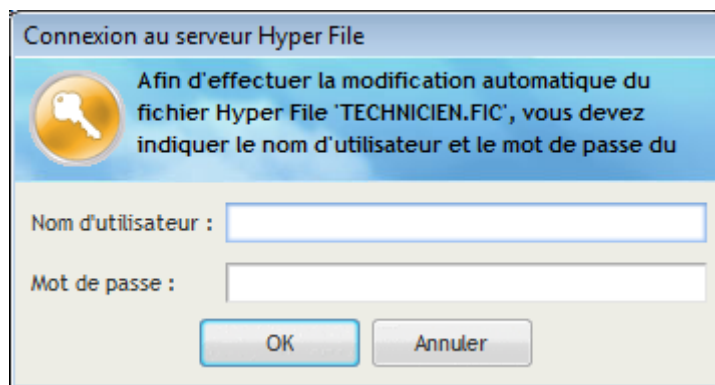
Connexion au serveur Hyper File

Afin d'effectuer la modification automatique du fichier Hyper File 'TECHNICIEN.FIC', vous devez indiquer le nom d'utilisateur et le mot de passe du

Nom d'utilisateur :

Mot de passe :

OK

Annuler